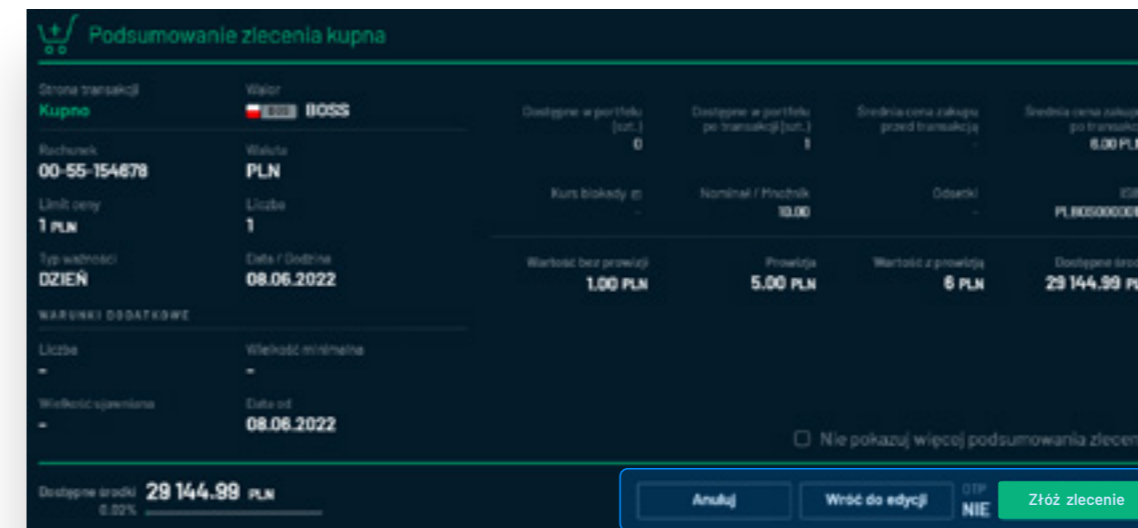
Podsumowanie zlecenia kupna

Strona transakcji
Kupno

Walor
BOSS

Rachunek
00-55-154678

Waluta
PLN

Limit ceny
1 PLN

Liczba
1

Typ ważności
DZIEŃ

Data / Godzina
08.06.2022

WARUNKI DODATKOWE

Liczba
-

Wielkość minimalna
-

Wielkość ujawniana
-

Data od
08.06.2022

Dostępne w portfelu (szt.)
0

Dostępne w portfelu po transakcji (szt.)
1

Średnia cena zakupu przed transakcją
-

Średnia cena zakupu po transakcji
6.00 PL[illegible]

Kurs blokady
-

Nominał / Mnożnik
10.00

Odsetki
-

ISIN
PLBOS000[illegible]

Wartość bez prowizji
1.00 PLN

Prowizja
5.00 PLN

Wartość z prowizją
6 PLN

Dostępne środ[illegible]
29 144.99 PL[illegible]

Nie pokazuj więcej podsumowania zlecen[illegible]

Dostępne środki 29 144.99 PLN
0.00%

Anuluj
Wróć do edycji
OTP
NIE
Złóż zlecenie